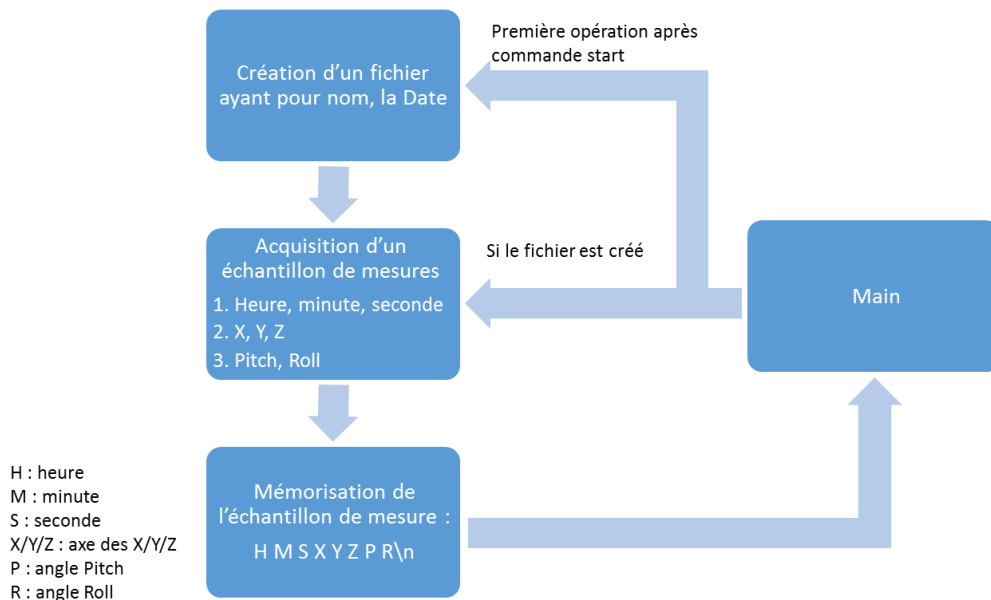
Création d'un fichier ayant pour nom, la Date

Première opération après commande start

Acquisition d'un échantillon de mesures
1. Heure, minute, seconde
2. X, Y, Z
3. Pitch, Roll

Si le fichier est créé

Main

H : heure
M : minute
S : seconde
X/Y/Z : axe des X/Y/Z
P : angle Pitch
R : angle Roll

Mémorisation de l'échantillon de mesure :
H M S X Y Z P R\n